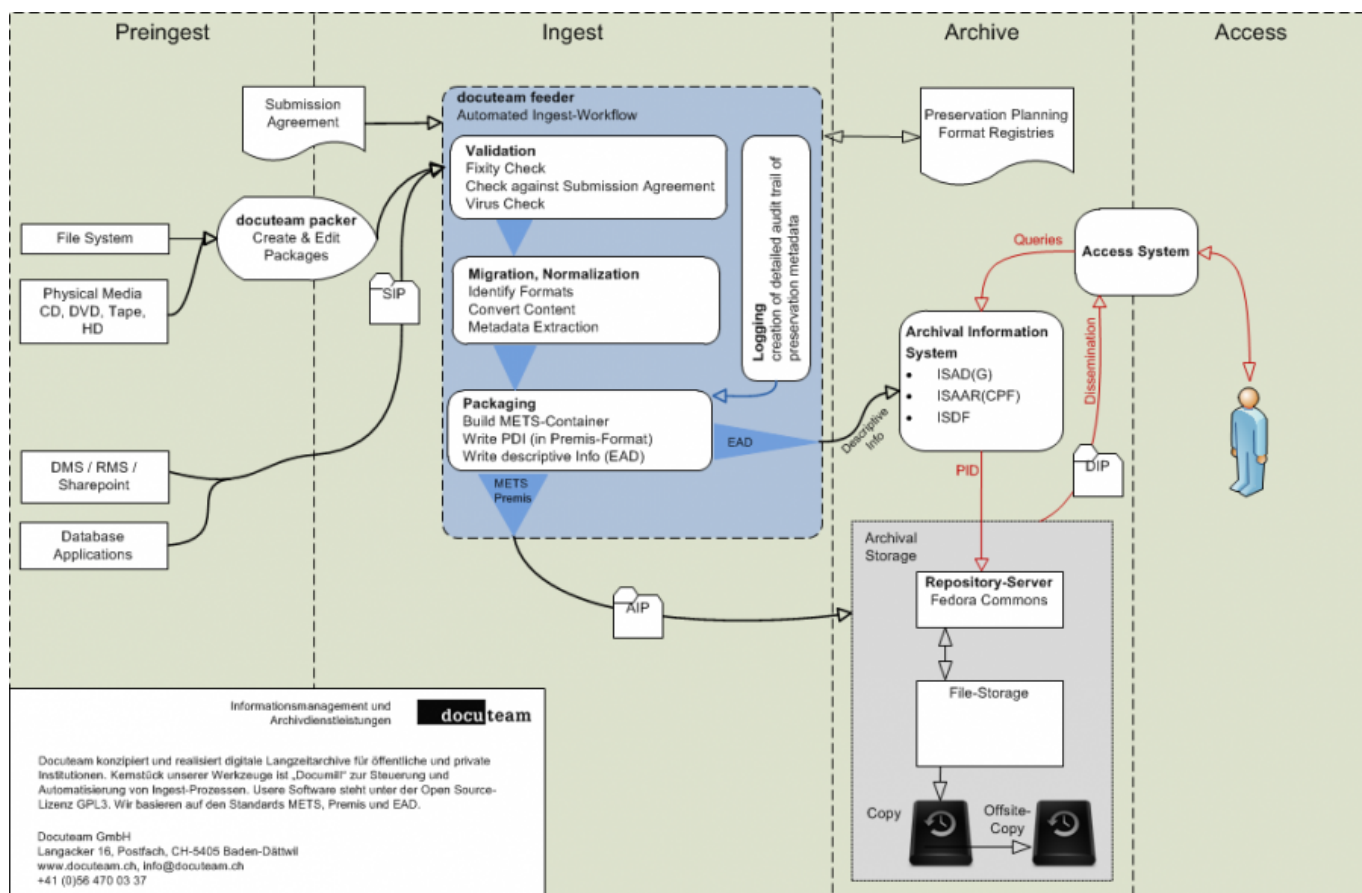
Preingest

Ingest

Archive

Access

Submission Agreement

docuteam feeder
Automated Ingest-Workflow

Preservation Planning
Format Registries

Validation
Fixity Check
Check against Submission Agreement
Virus Check

File System

docuteam packer
Create & Edit Packages

Physical Media CD, DVD, Tape, HD

SIP

Migration, Normalization
Identify Formats
Convert Content
Metadata Extraction

Logging
creation of detailed audit trail of preservation metadata

Queries

Access System

Archival Information System
• ISAD(G)
• ISAAR(CPF)
• ISDF

Dissemination

Packaging
Build METS-Container
Write PDI (in Premis-Format)
Write descriptive Info (EAD)

EAD

Descriptive Info

DMS / RMS / Sharepoint

PID

DIP

METS Premis

Database Applications

Archival Storage

Repository-Server
Fedora Commons

AIP

File-Storage

Informationsmanagement und Archivdienstleistungen

docuteam

Docuteam konzipiert und realisiert digitale Langzeitarchive für öffentliche und private Institutionen. Kernstück unserer Werkzeuge ist „Documill" zur Steuerung und Automatisierung von Ingest-Prozessen. Usere Software steht unter der Open Source-Lizenz GPL3. Wir basieren auf den Standards METS, Premis und EAD.

Docuteam GmbH
Langacker 16, Postfach, CH-5405 Baden-Dättwil
www.docuteam.ch, info@docuteam.ch
+41 (0)56 470 03 37

Copy

Offsite-Copy